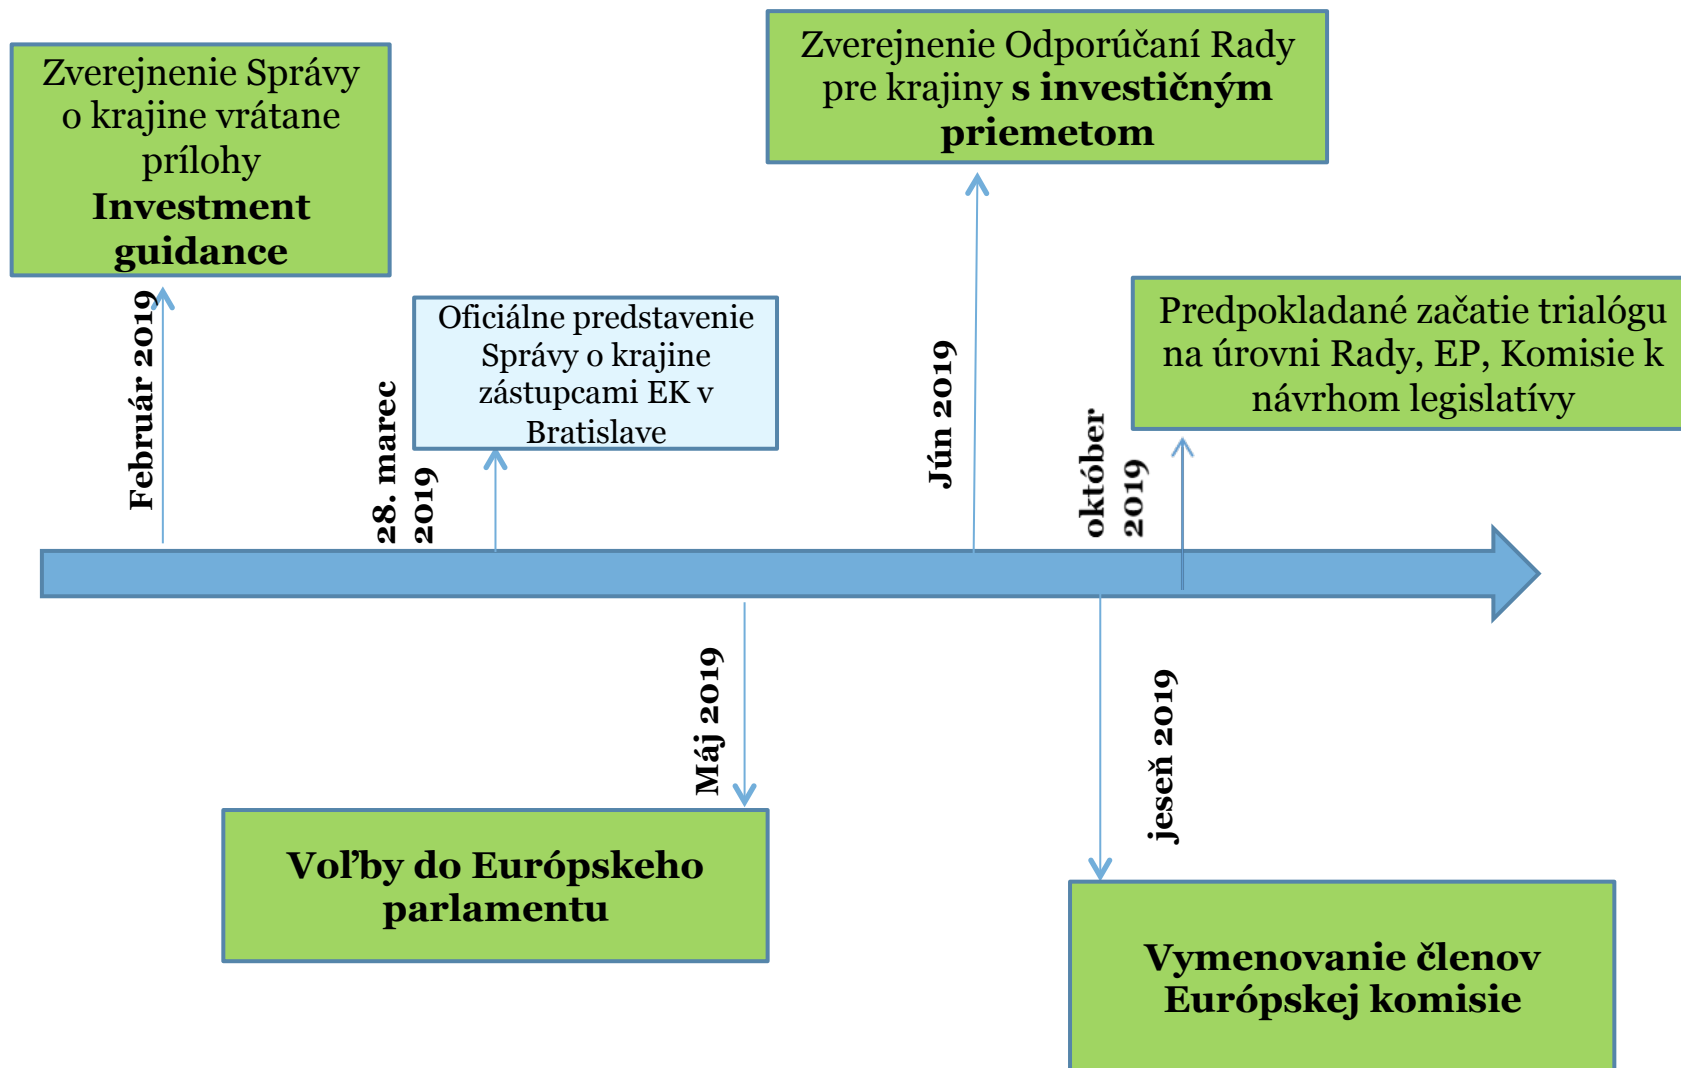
Zverejnenie Správy o krajine vrátane prílohy **Investment guidance**

Február 2019

28. marec 2019

Oficiálne predstavenie Správy o krajine zástupcami EK v Bratislave

Zverejnenie Odporúčaní Rady pre krajiny **s investičným priemetom**

Jún 2019

október 2019

Predpokladané začatie trialógu na úrovni Rady, EP, Komisie k návrhom legislatívy

Máj 2019

Voľby do Európskeho parlamentu

jeseň 2019

Vymenovanie členov Európskej komisie